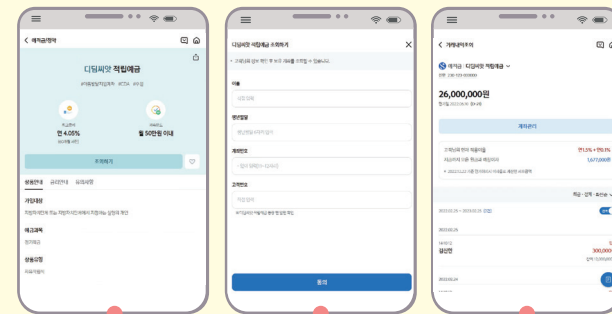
< 예적금상품

디딤씨앗 적립예금

연 4.05%

월 50만원 이내

조회하기

상품안내 금리안내 유의사항

가입대상

예금과목

상품유형

디딤씨앗 적립예금 조회하기

이름

생년월일

계좌번호

고객번호

동의

< 거래내역조회

디딤씨앗 적립예금

26,000,000원

계좌관리

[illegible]

300,000

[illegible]